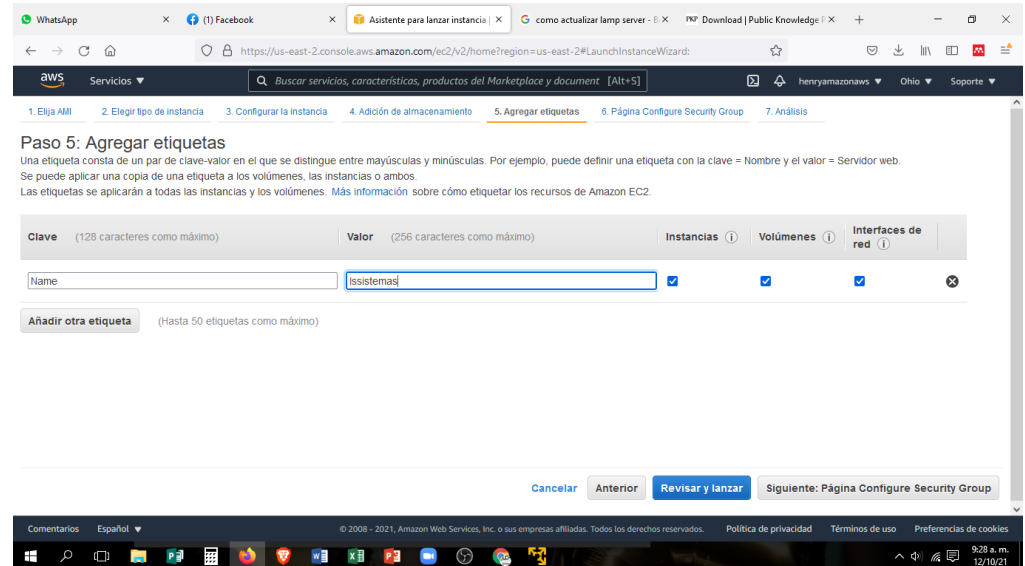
WhatsApp ×
(1) Facebook ×
Asistente para lanzar instancia | ×
como actualizar lamp server - B ×
PKP Download | Public Knowledge P ×
+

https://us-east-2.console.aws.amazon.com/ec2/v2/home?region=us-east-2#LaunchInstanceWizard:

aws Servicios ▼
Buscar servicios, características, productos del Marketplace y document [Alt+S]
henryamazonaws ▼ Ohio ▼ Soporte ▼

1. Elija AMI
2. Elegir tipo de instancia
3. Configurar la instancia
4. Adición de almacenamiento
5. Agregar etiquetas
6. Página Configure Security Group
7. Análisis

Paso 5: Agregar etiquetas

Una etiqueta consta de un par de clave-valor en el que se distingue entre mayúsculas y minúsculas. Por ejemplo, puede definir una etiqueta con la clave = Nombre y el valor = Servidor web.
Se puede aplicar una copia de una etiqueta a los volúmenes, las instancias o ambos.
Las etiquetas se aplicarán a todas las instancias y los volúmenes. Más información sobre cómo etiquetar los recursos de Amazon EC2.

| Clave (128 caracteres como máximo) | Valor (256 caracteres como máximo) | Instancias ⓘ | Volúmenes ⓘ | Interfaces de red ⓘ |
|---|---|---|---|---|
| Name | lssistemas | ✓ | ✓ | ✓ |

Añadir otra etiqueta (Hasta 50 etiquetas como máximo)

Cancelar Anterior Revisar y lanzar Siguiente: Página Configure Security Group

Comentarios Español ▼ © 2008 - 2021, Amazon Web Services, Inc. o sus empresas afiliadas. Todos los derechos reservados. Política de privacidad Términos de uso Preferencias de cookies

9:28 a. m.
12/10/21